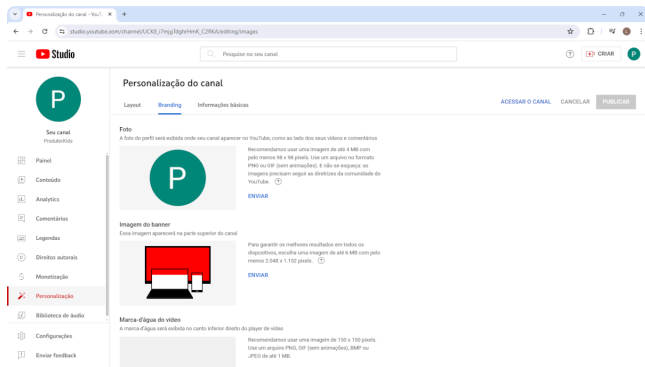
Personalização do canal - YouT ×
studio.youtube.com/channel/UCKfi_i7mjgTdghrHmK_C2RKA/editing/images

Studio
Pesquisar no seu canal
CRIAR

P
Seu canal
ProdutorKids

Painel
Conteúdo
Analytics
Comentários
Legendas
Direitos autorais
Monetização
Personalização
Biblioteca de áudio
Configurações
Enviar feedback

Personalização do canal
Layout
Branding
Informações básicas
ACESSAR O CANAL
CANCELAR
PUBLICAR

Foto
A foto do perfil será exibida onde seu canal aparecer no YouTube, como ao lado dos seus vídeos e comentários

P
Recomendamos usar uma imagem de até 4 MB com pelo menos 98 x 98 pixels. Use um arquivo no formato PNG ou GIF (sem animações). É não se esqueça: as imagens precisam seguir as diretrizes da comunidade do YouTube.
ENVIAR

Imagem do banner
Essa imagem aparecerá na parte superior do canal

Para garantir os melhores resultados em todos os dispositivos, escolha uma imagem de até 6 MB com pelo menos 2.048 x 1.152 pixels.
ENVIAR

Marca-d'água do vídeo
A marca-d'água será exibida no canto inferior direito do player de vídeo

Recomendamos usar uma imagem de 150 x 150 pixels. Use um arquivo PNG, GIF (sem animações), BMP ou JPEG de até 1 MB.